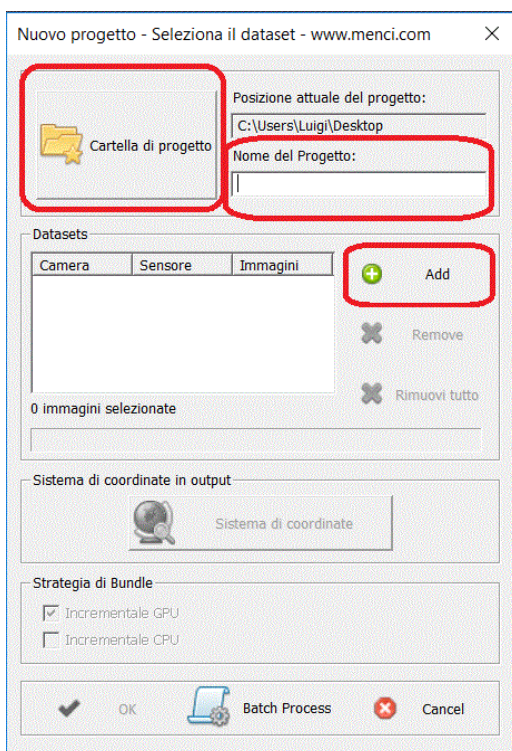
Nuovo progetto - Seleziona il dataset - www.menci.com ×

Cartella di progetto

Posizione attuale del progetto:
C:\Users\Luigi\Desktop
Nome del Progetto:

Datasets

| Camera | Sensore | Immagini |
|---|---|---|

Add
Remove
Rimuovi tutto

0 immagini selezionate

Sistema di coordinate in output
Sistema di coordinate

Strategia di Bundle
Incrementale GPU
Incrementale CPU

OK
Batch Process
Cancel